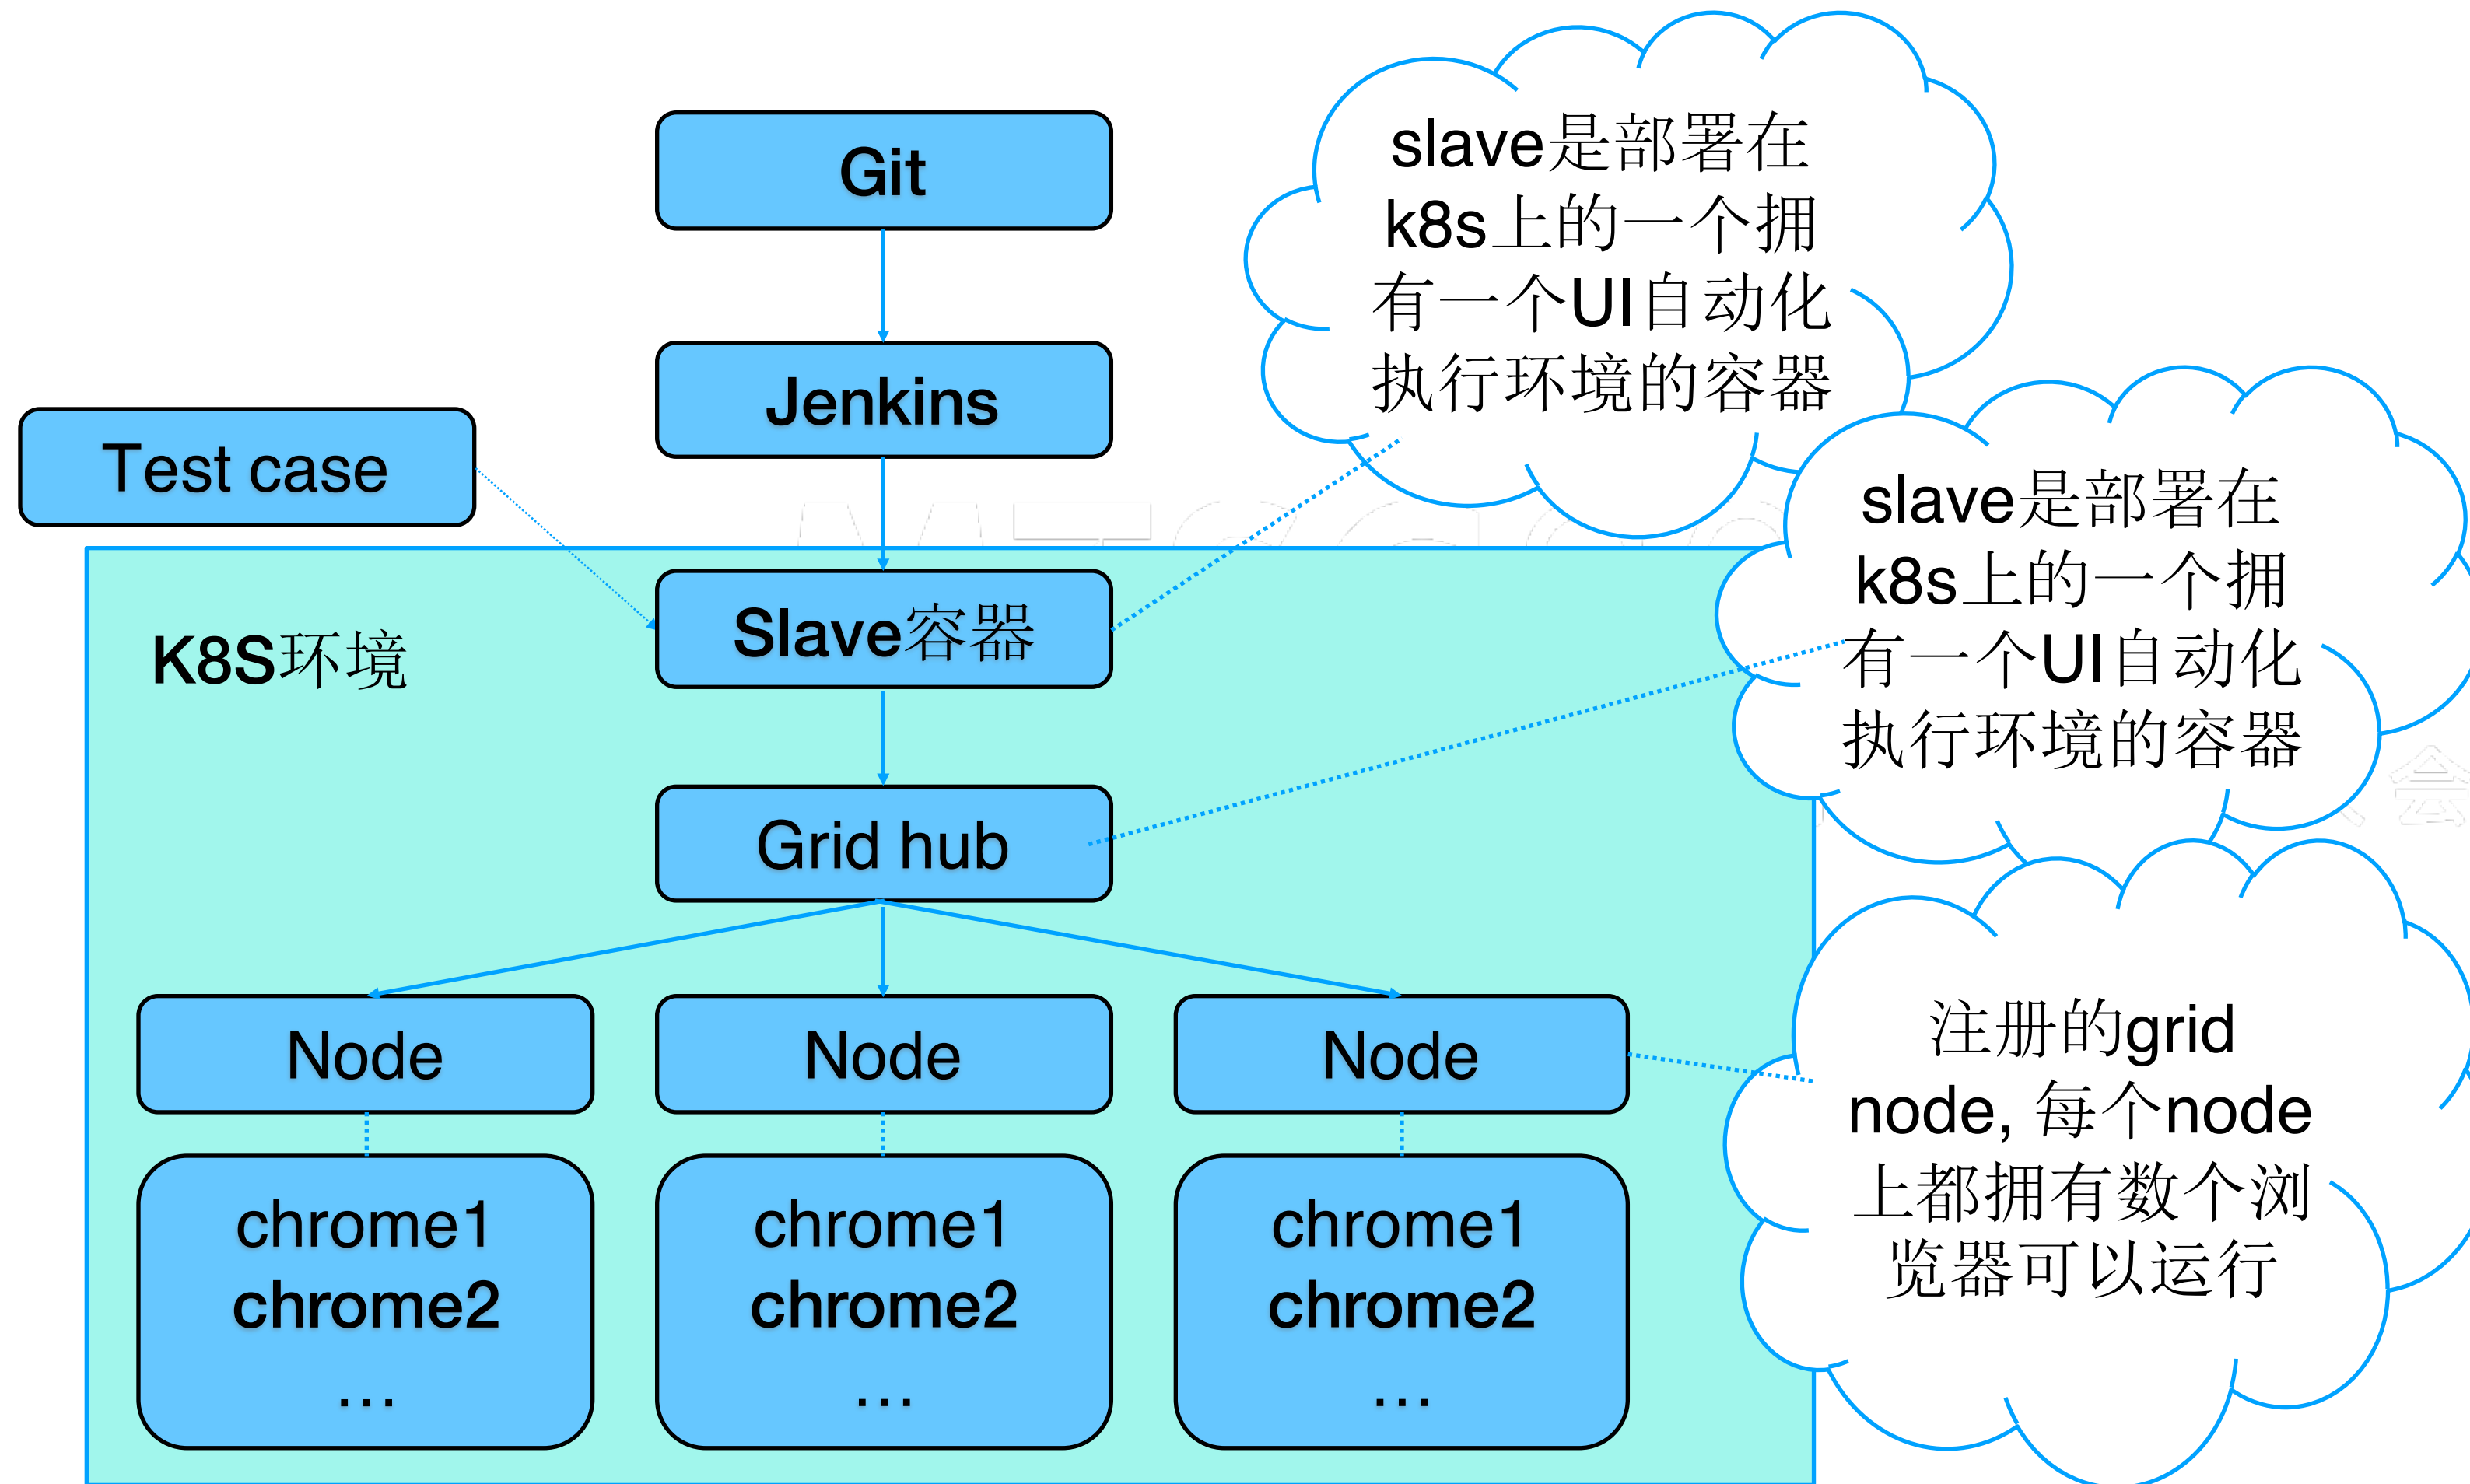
Git

Jenkins

Test case

slave是部署在k8s上的一个拥有一个UI自动化执行环境的容器

K8S环境

Slave容器

slave是部署在k8s上的一个拥有一个UI自动化执行环境的容器

Grid hub

Node

Node

Node

注册的grid node，每个node上都拥有数个浏览器可以运行

chrome1
chrome2
…

chrome1
chrome2
…

chrome1
chrome2
…